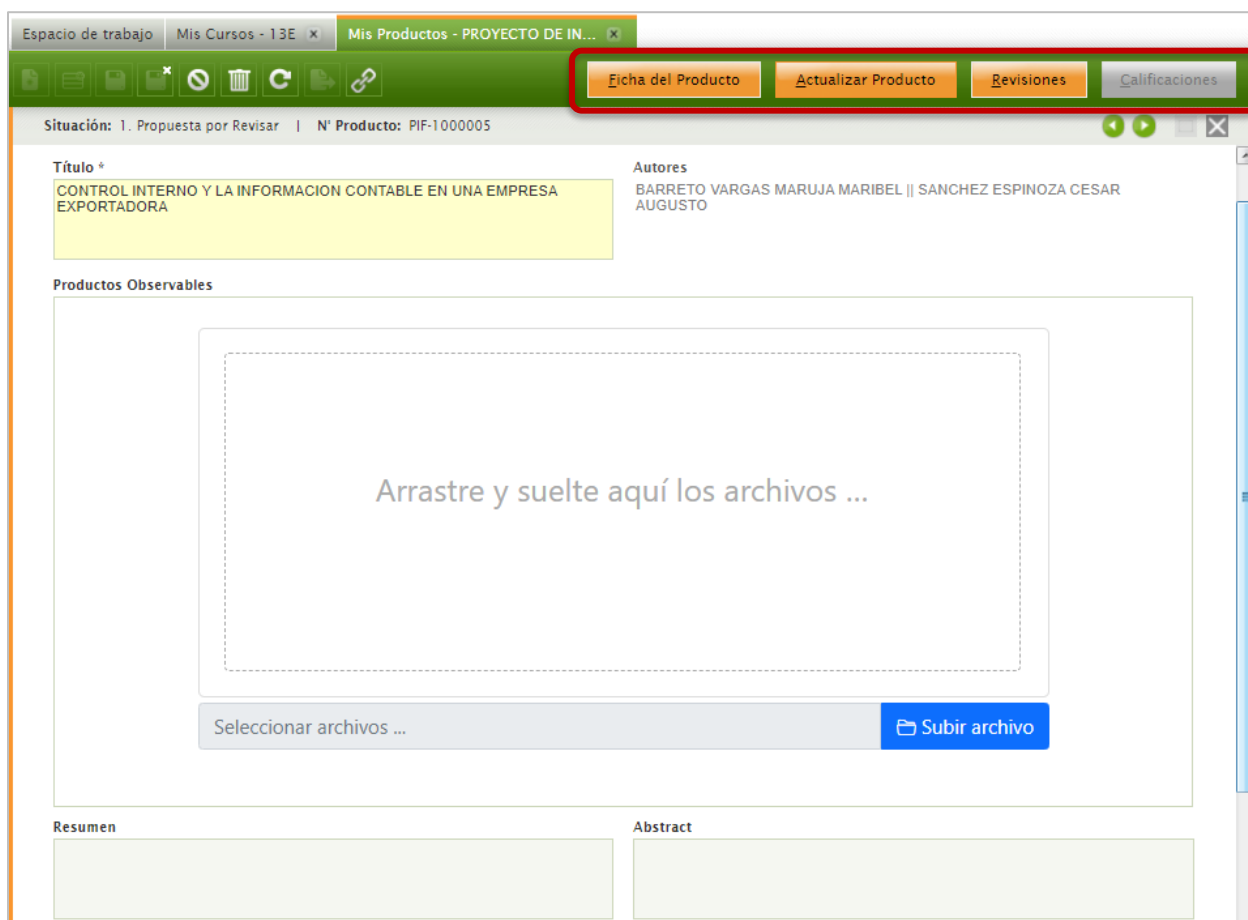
Espacio de trabajo | Mis Cursos - 13E ✕ | Mis Productos - PROYECTO DE IN... ✕

Ficha del Producto
Actualizar Producto
Revisiones
Calificaciones

Situación: 1. Propuesta por Revisar | N' Producto: PIF-1000005

Título *
CONTROL INTERNO Y LA INFORMACION CONTABLE EN UNA EMPRESA EXPORTADORA

Autores
BARRETO VARGAS MARUJA MARIBEL || SANCHEZ ESPINOZA CESAR AUGUSTO

Productos Observables

Arrastre y suelte aquí los archivos ...

Seleccionar archivos ...
Subir archivo

Resumen

Abstract